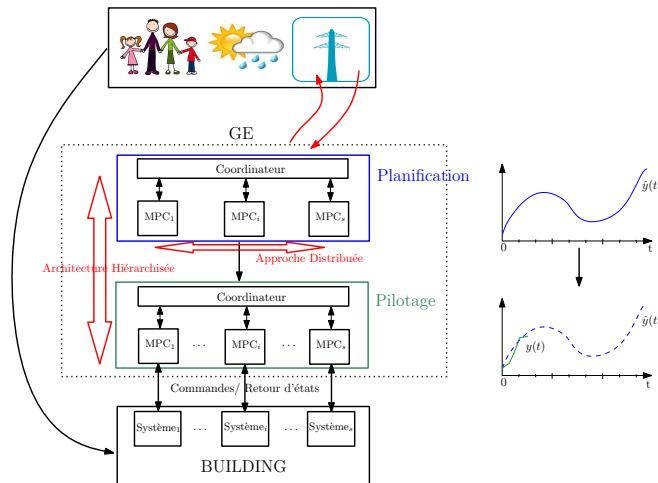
GE

Coordinateur

MPC$_1$

MPC$_i$

MPC$_s$

Planification

Architecture Hiérarchisée

Approche Distribuée

Coordinateur

Pilotage

MPC$_1$ ... MPC$_i$ ... MPC$_s$

Commandes/ Retour d'états

Système$_1$ ... Système$_i$ ... Système$_s$

BUILDING

$\hat{y}(t$

0

t

$\hat{y}(t$

$y(t)$

0

t